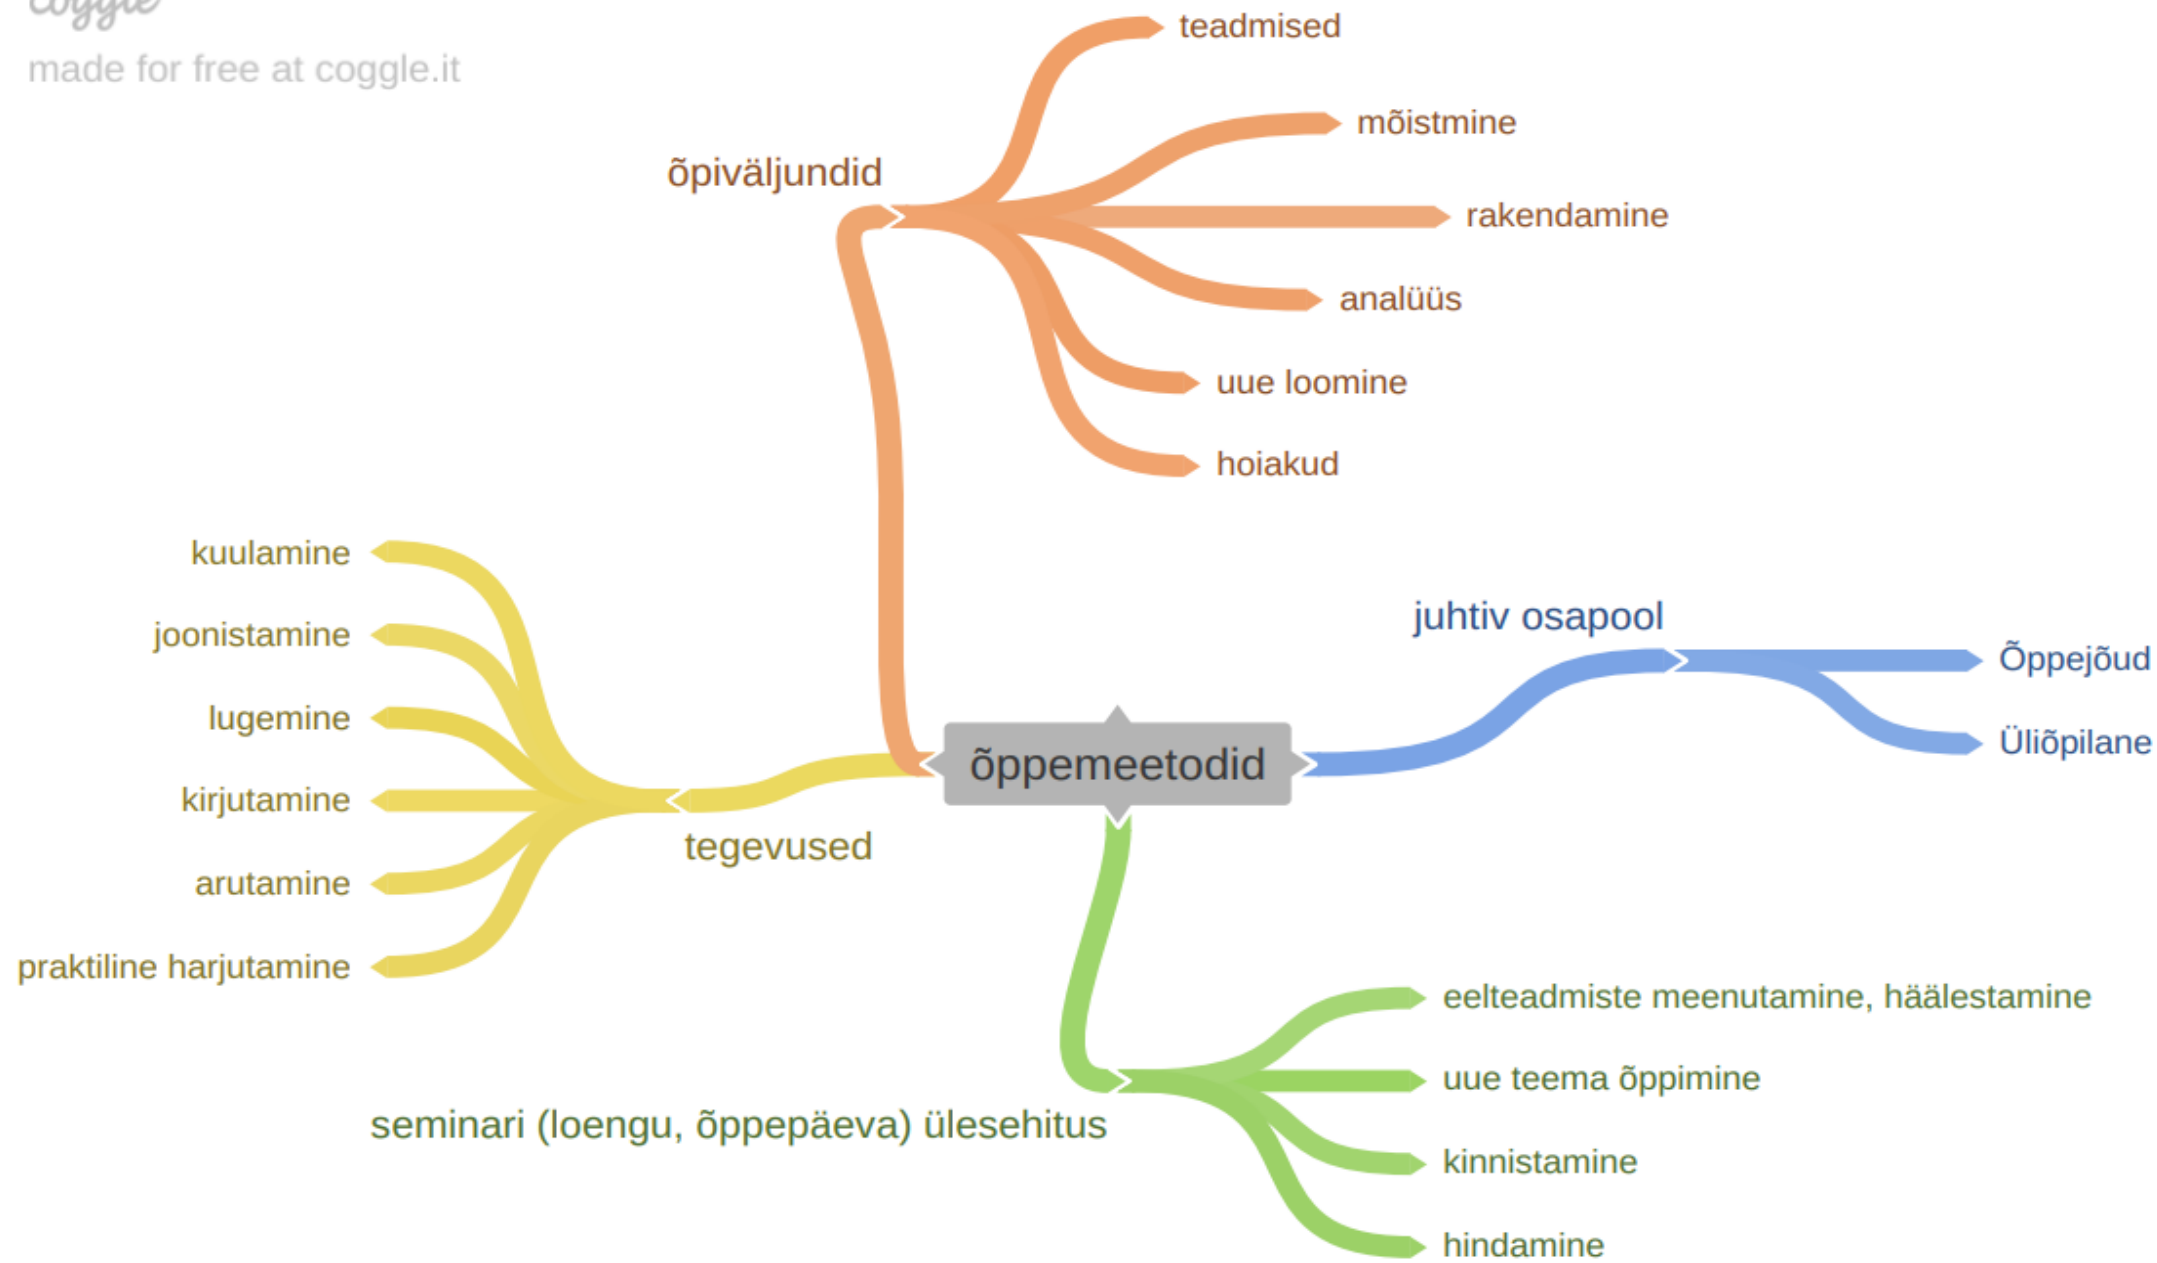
coggle
made for free at coggle.it

õpiväljundid
teadmised
mõistmine
rakendamine
analüüs
uue loomine
hoiakud

kuulamine
joonistamine
lugemine
kirjutamine
arutamine
praktiline harjutamine
tegevused

õppemeetodid

juhtiv osapool
Õppejõud
Üliõpilane

seminari (loengu, õppepäeva) ülesehitus
eelteadmiste meenutamine, häälestamine
uue teema õppimine
kinnistamine
hindamine